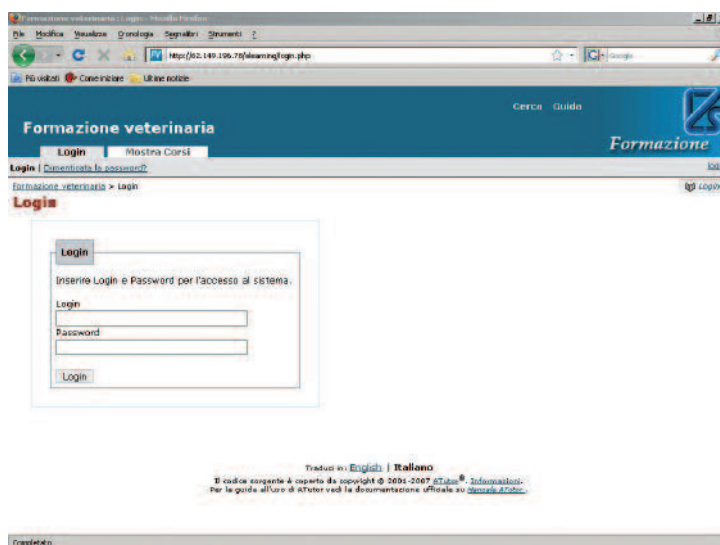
Formazione veterinaria : Login - Mozilla Firefox
File Modifica Visualizza Cronologia Segnalibri Strumenti ?
http://62.149.196.78/elearning/login.php
Google
Più visitati Come iniziare Ultime notizie
Cerca Guida
Formazione veterinaria
Formazione
Login Mostra Corsi
Login | Dimenticato la password?
Formazione veterinaria > Login
Login
Login
Login
Inserire Login e Password per l'accesso al sistema.
Login
Password
Login
Traduci in: English | Italiano
Il codice sorgente è coperto da copyright © 2001-2007 ATutor®. Informazioni.
Per la guida all'uso di ATutor vedi la documentazione ufficiale su Manuale ATutor.
Completato